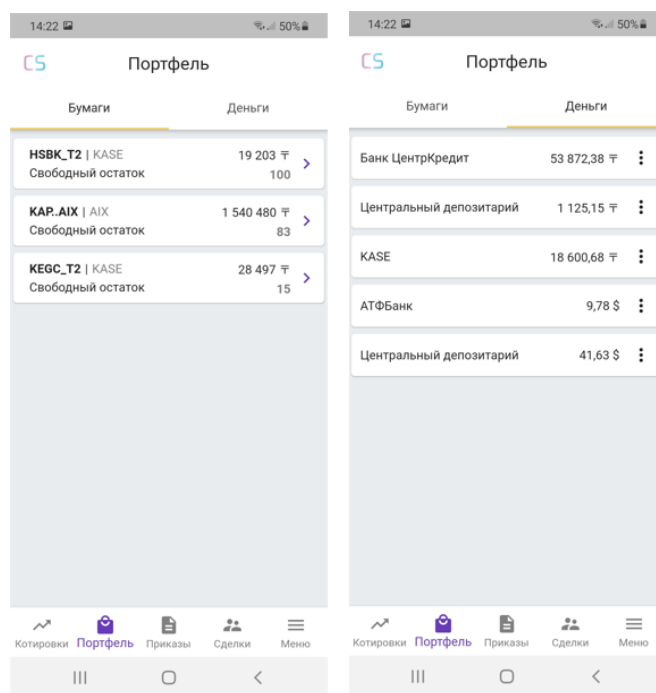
14:22 50%

CS Портфель

Бумаги Деньги

HSBK_T2 | KASE 19 203 ₸
Свободный остаток 100

KAP..AIX | AIX 1 540 480 ₸
Свободный остаток 83

KEGC_T2 | KASE 28 497 ₸
Свободный остаток 15

Котировки Портфель Приказы Сделки Меню

14:22 50%

CS Портфель

Бумаги Деньги

Банк ЦентрКредит 53 872,38 ₸

Центральный депозитарий 1 125,15 ₸

KASE 18 600,68 ₸

АТФБанк 9,78 $

Центральный депозитарий 41,63 $

Котировки Портфель Приказы Сделки Меню